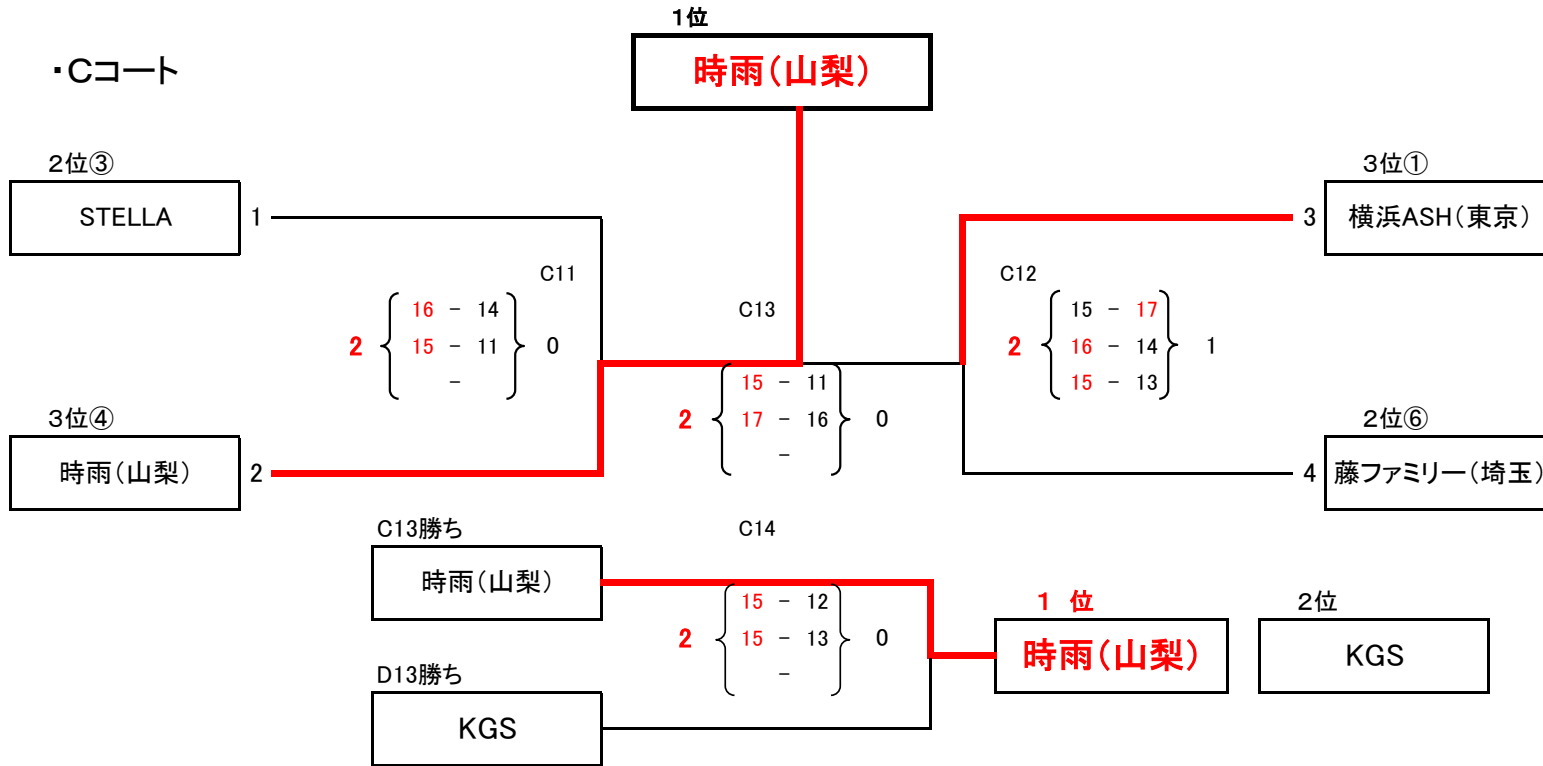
・Cコート

1位
時雨（山梨）

2位③
STELLA
1

C11
2
16 － 14
15 － 11
－
0

3位④
時雨（山梨）
2

C13
2
15 － 11
17 － 16
－
0

3位①
3
横浜ASH（東京）

C12
2
15 － 17
16 － 14
15 － 13
1

2位⑥
4
藤ファミリー（埼玉）

C13勝ち
時雨（山梨）

C14
2
15 － 12
15 － 13
－
0

D13勝ち
KGS

1 位
時雨（山梨）

2位
KGS